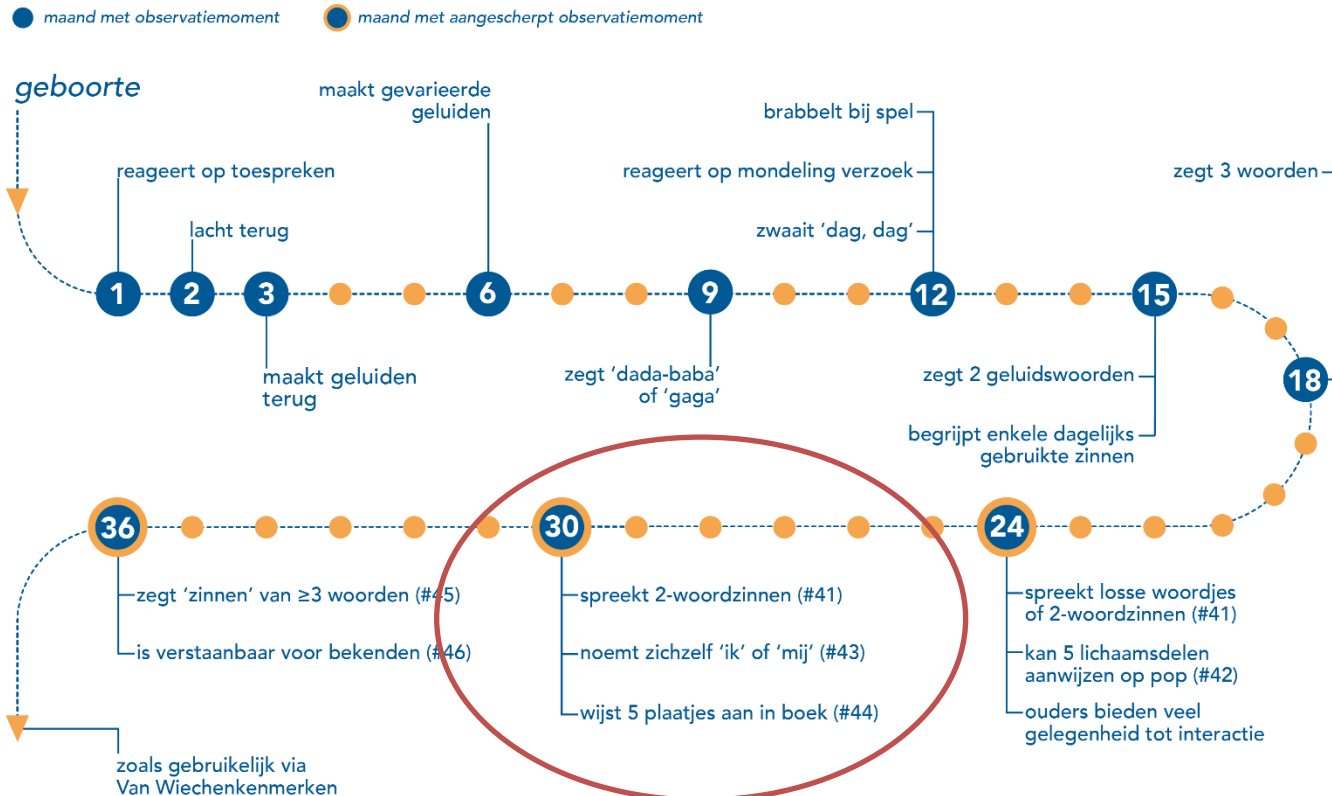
maand met observatiemoment    maand met aangescherpt observatiemoment

geboorte

reageert op toespreken

lacht terug

maakt gevarieerde geluiden

brabbelt bij spel

reageert op mondeling verzoek

zwaait 'dag, dag'

zegt 3 woorden

1 2 3 6 9 12 15 18

maakt geluiden terug

zegt 'dada-baba' of 'gaga'

zegt 2 geluidswoorden

begrijpt enkele dagelijks gebruikte zinnen

36 30 24

zegt 'zinnen' van ≥3 woorden (#45)

is verstaanbaar voor bekenden (#46)

spreekt 2-woordzinnen (#41)

noemt zichzelf 'ik' of 'mij' (#43)

wijst 5 plaatjes aan in boek (#44)

spreekt losse woordjes of 2-woordzinnen (#41)

kan 5 lichaamsdelen aanwijzen op pop (#42)

ouders bieden veel gelegenheid tot interactie

zoals gebruikelijk via Van Wiechenkenmerken